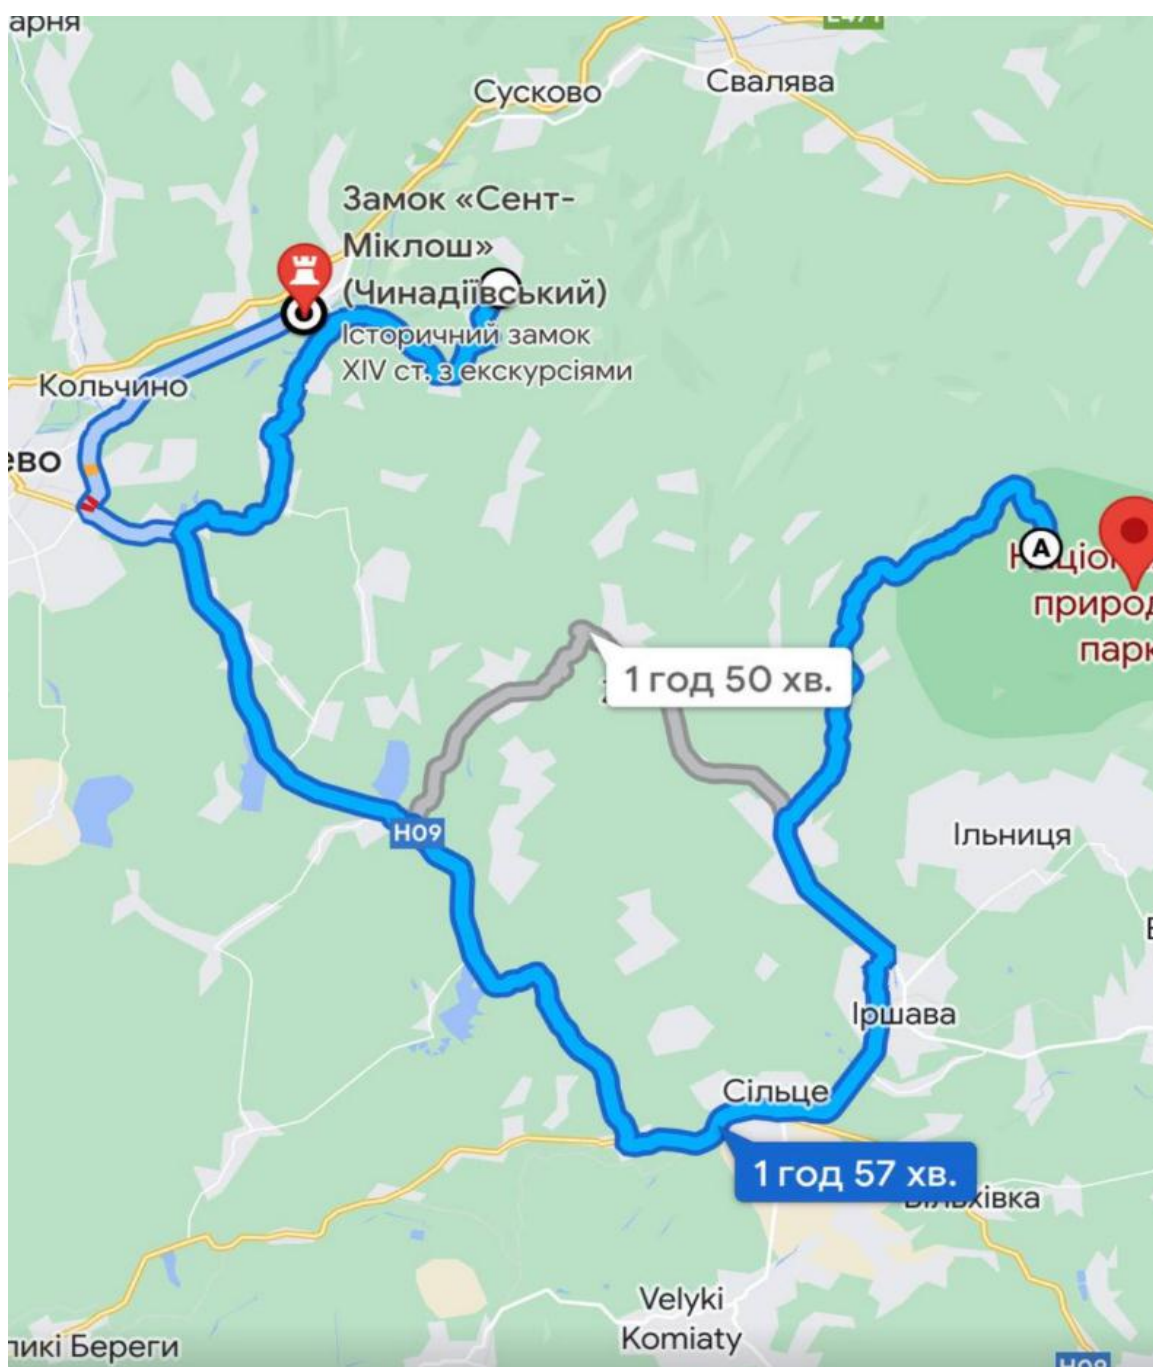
арня

Сусково

Свалява

Замок «Сент-Міклош» (Чинадіївський)

Історичний замок XIV ст. з екскурсіями

Кольчино

ево

Націо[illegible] природ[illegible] парк

1 год 50 хв.

H09

Ільниця

Іршава

Сільце

1 год 57 хв.

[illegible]ліхівка

Velyki Komiaty

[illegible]ликі Береги